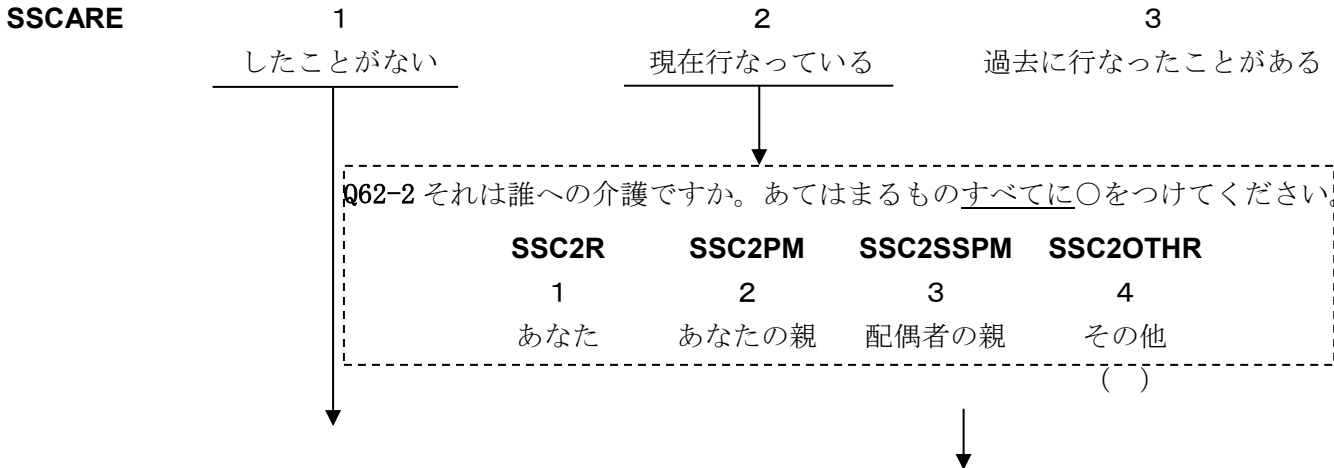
SSCARE

1
したことがない

2
現在行なっている

3
過去に行なったことがある

Q62-2 それは誰への介護ですか。あてはまるものすべてに○をつけてください。

| SSC2R | SSC2PM | SSC2SSPM | SSC2OTHR |
|---|---|---|---|
| 1 | 2 | 3 | 4 |
| あなた | あなたの親 | 配偶者の親 | その他 |
| | | | ( ) |